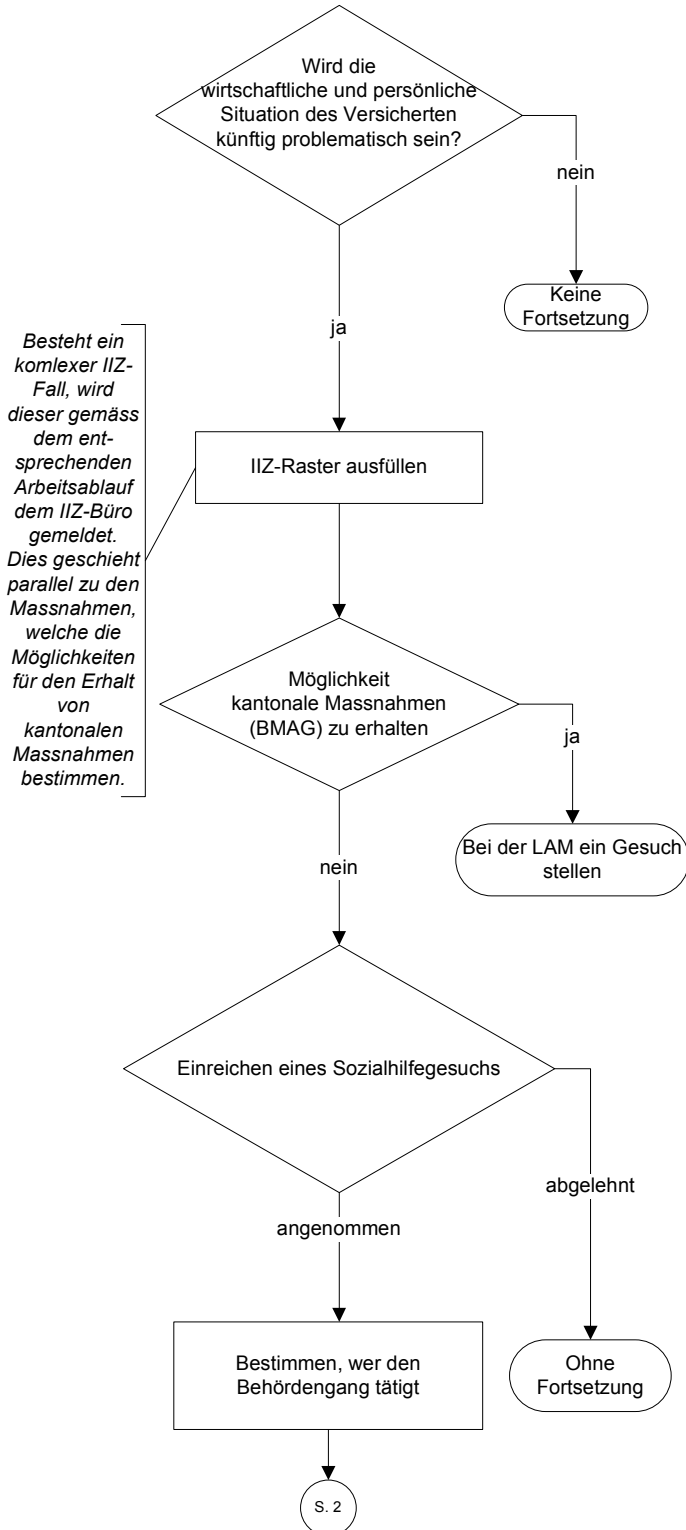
Wird die wirtschaftliche und persönliche Situation des Versicherten künftig problematisch sein?

nein

Keine Fortsetzung

ja

Besteht ein komlexer IIZ-Fall, wird dieser gemäss dem entsprechenden Arbeitsablauf dem IIZ-Büro gemeldet. Dies geschieht parallel zu den Massnahmen, welche die Möglichkeiten für den Erhalt von kantonalen Massnahmen bestimmen.

IIZ-Raster ausfüllen

Möglichkeit kantonale Massnahmen (BMAG) zu erhalten

ja

Bei der LAM ein Gesuch stellen

nein

Einreichen eines Sozialhilfegesuchs

abgelehnt

angenommen

Bestimmen, wer den Behördengang tätigt

Ohne Fortsetzung

S. 2